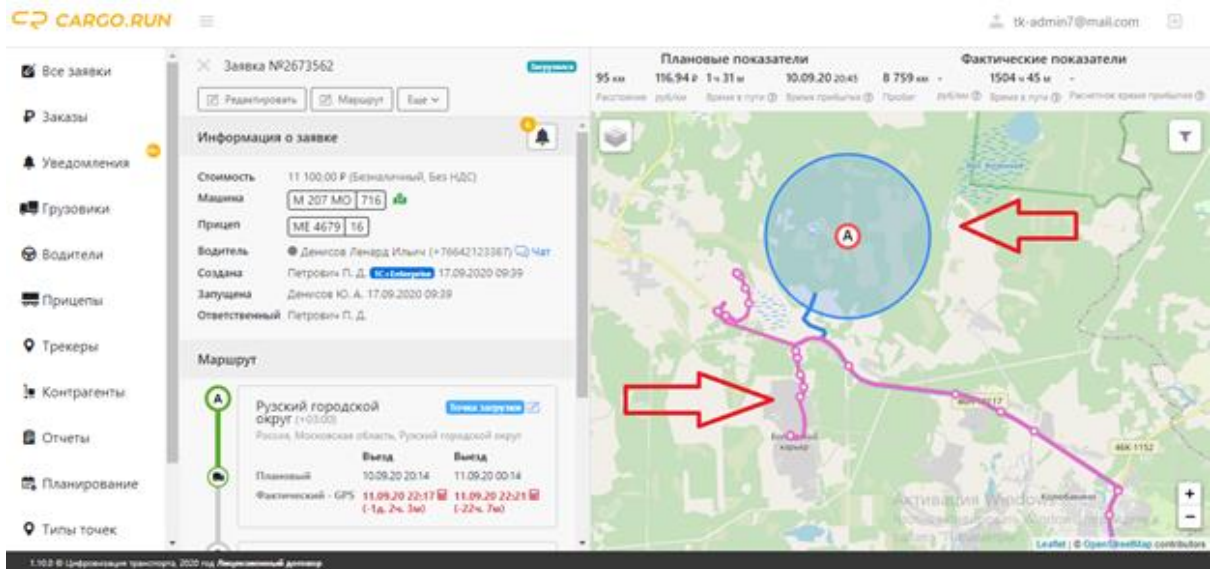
CARGO.RUN

tk-admin7@mail.com

Все заявки

Заказы

Уведомления

Грузовики

Водители

Прицепы

Трекеры

Контрагенты

Отчеты

Планирование

Типы точек

Заявка №2673562

Загрузка

Редактировать | Маршрут | Еще

Информация о заявке

Стоимость 11 100.00 ₽ (Безналичный, Без НДС)

Машина М 207 МО 716

Прицеп МЕ 4679 16

Водитель Денисов Ленард Ильич (+79642123367) Чат

Создана Петрович П. Д. 1С:Enterprise 17.09.2020 09:39

Запущена Денисов Ю. А. 17.09.2020 09:39

Ответственный Петрович П. Д.

Маршрут

Рузский городской округ (+03:00)

Точка загрузки

Россия, Московская область, Рузский городской округ

| | Въезд | Выезд |
|---|---|---|
| Плановый | 10.09.20 20:14 | 11.09.20 00:14 |
| Фактический - GPS | 11.09.20 22:17 (-1д. 2ч. 3м) | 11.09.20 22:21 (-22ч. 7м) |

Плановые показатели

95 км Расстояние | 116.94 ₽ рублей | 1ч 31 м Время в пути | 10.09.20 20:45 Время прибытия

Фактические показатели

8 759 км Пробег | - рублей | 1504 ч 45 м Время в пути | - Расчетное время прибытия

A

46К-1152

Активация Windows

Leaflet | © OpenStreetMap contributors

1.10.0 © Цифровизация транспорта, 2020 год Лицензионный договор